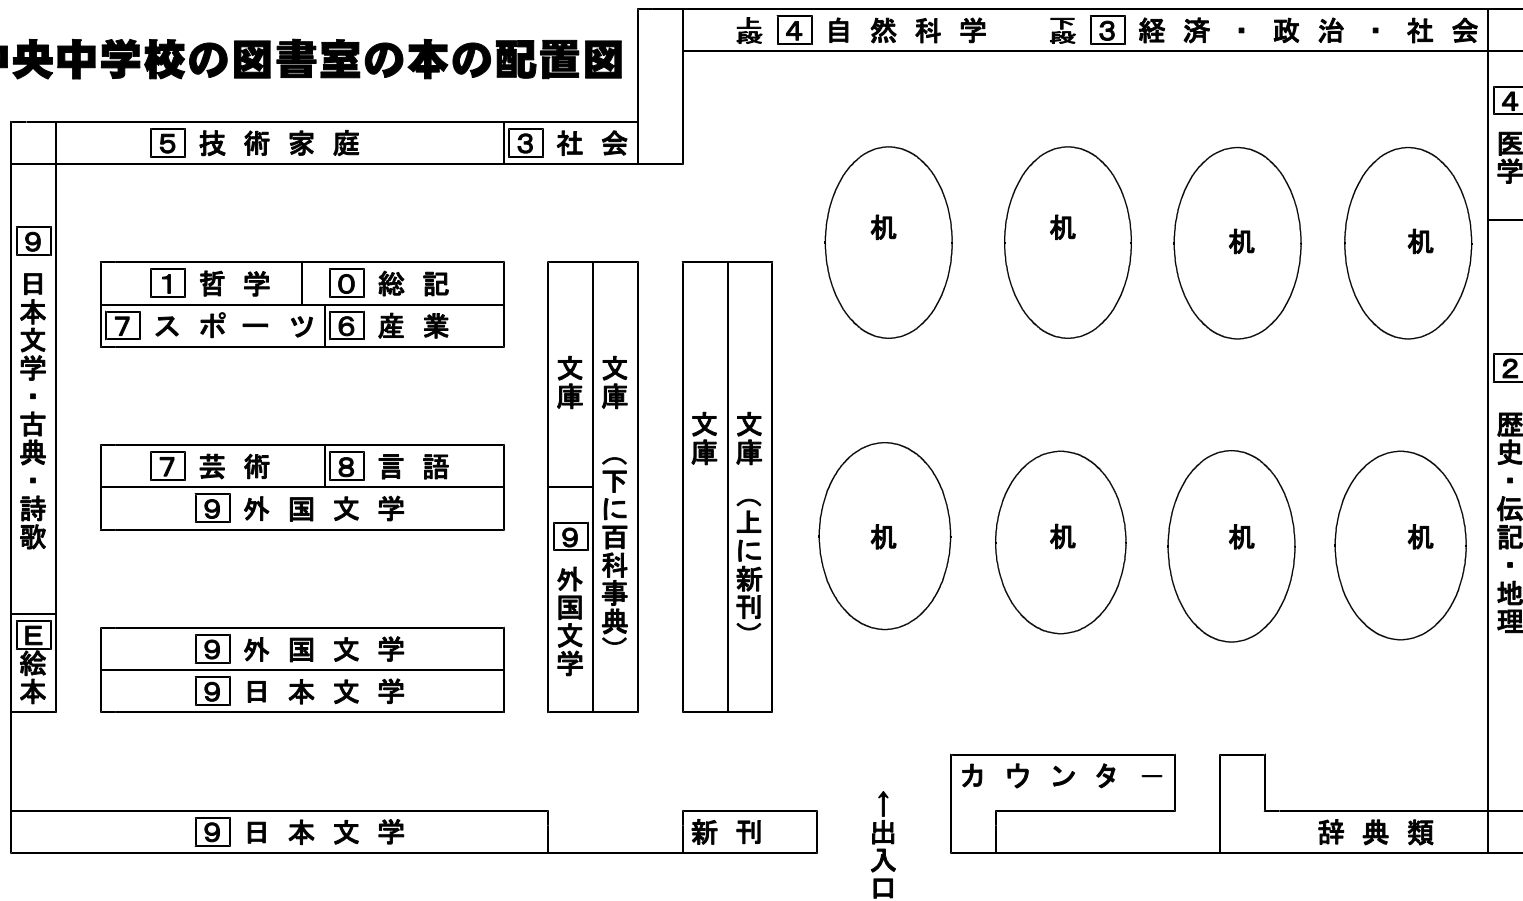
央中学校の図書室の本の配置図

上段 4 自然科学　下段 3 経済・政治・社会

4 医学

5 技術家庭　3 社会

9 日本文学・古典・詩歌

1 哲学　0 総記
7 スポーツ　6 産業

7 芸術　8 言語
9 外国文学

9 外国文学
9 日本文学

E 絵本

文庫
9 外国文学

文庫（下に百科事典）

文庫

文庫（上に新刊）

机　机　机　机
机　机　机　机

2 歴史・伝記・地理

カウンター

9 日本文学

新刊

↑出入口

辞典類